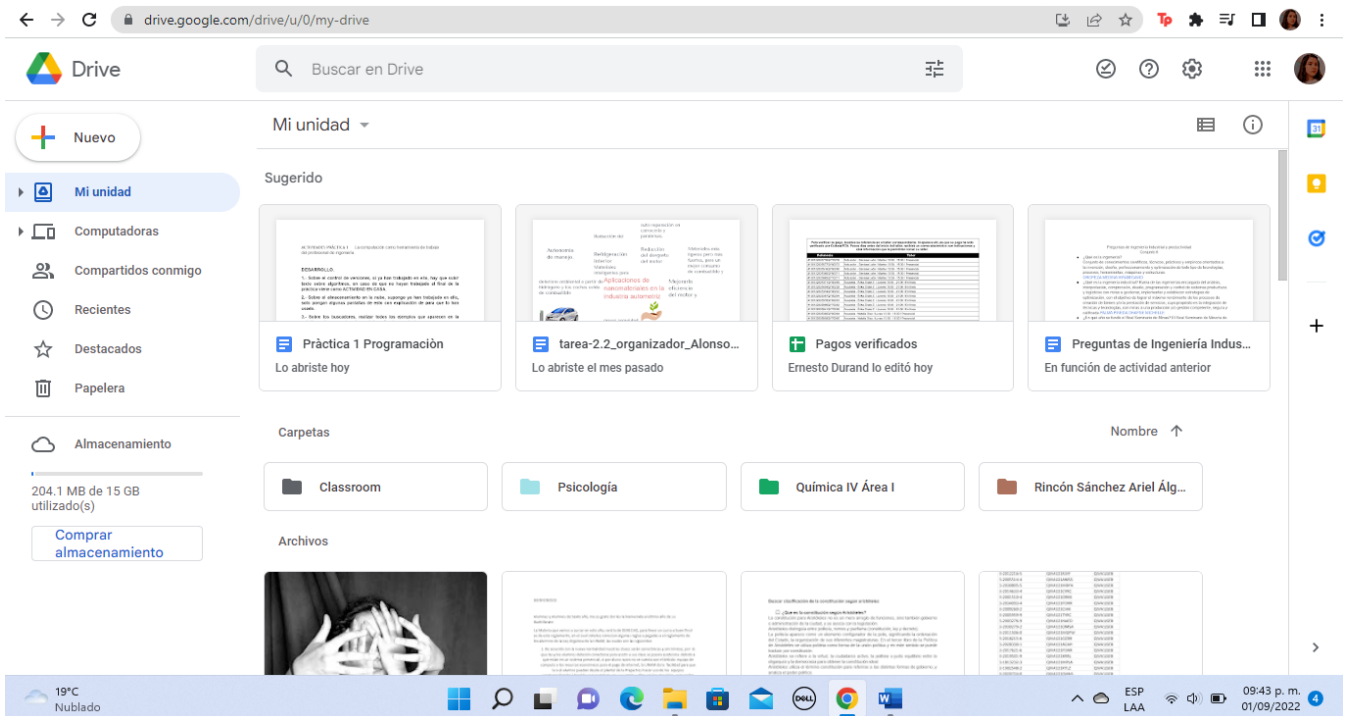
drive.google.com/drive/u/0/my-drive

Drive

Buscar en Drive

Nuevo

Mi unidad

Computadoras

Compartidos conmigo

Recientes

Destacados

Papelera

Almacenamiento

204.1 MB de 15 GB utilizado(s)

Comprar almacenamiento

Mi unidad

Sugerido

Pràctica 1 Programaciòn
Lo abriste hoy

tarea-2.2_organizador_Alonso...
Lo abriste el mes pasado

Pagos verificados
Ernesto Durand lo editó hoy

Preguntas de Ingeniería Indus...
En función de actividad anterior

Carpetas

Nombre

Classroom

Psicología

Química IV Área I

Rincón Sánchez Ariel Álg...

Archivos

19°C
Nublado

ESP
LAA

09:43 p. m.
01/09/2022

4